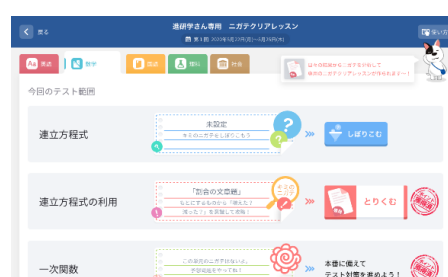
戻る

進研ゼミ会員専用　ニガテクリアレッスン

第1回 2020年5月23日(月)～6月29日(木)

使い方

英語　数学　国語　理科　社会

ほかの教科からニガテを分析して最新のニガテクリアレッスンが作られるよ！

今回のテスト範囲

連立方程式

未設定

キミのニガテをしぼりこもう

しぼりこむ

連立方程式の利用

「割合の文章題」

なにをすればいいか「使えた」「使った」を意識して攻略！

とりくむ

一次関数

この単元のニガテは

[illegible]

本番に備えて

テスト対策を進めよう！